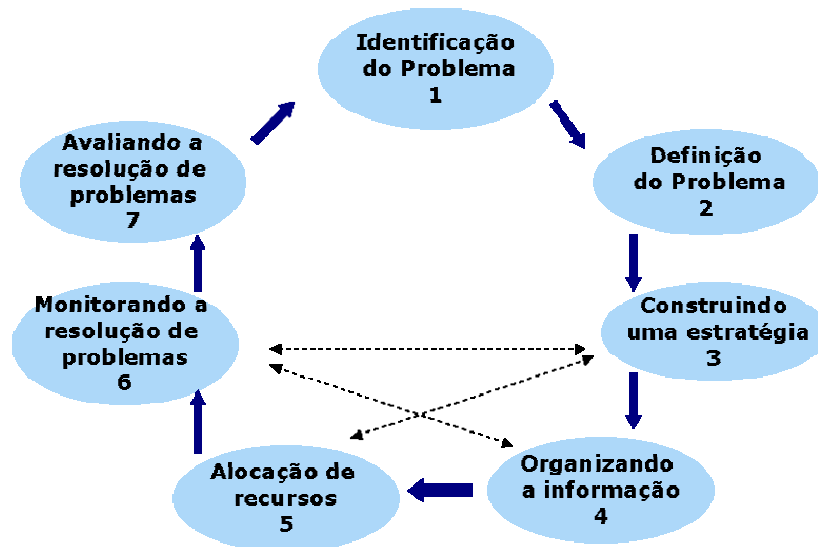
Identificação do Problema
1

Definição do Problema
2

Construindo uma estratégia
3

Organizando a informação
4

Alocação de recursos
5

Monitorando a resolução de problemas
6

Avaliando a resolução de problemas
7